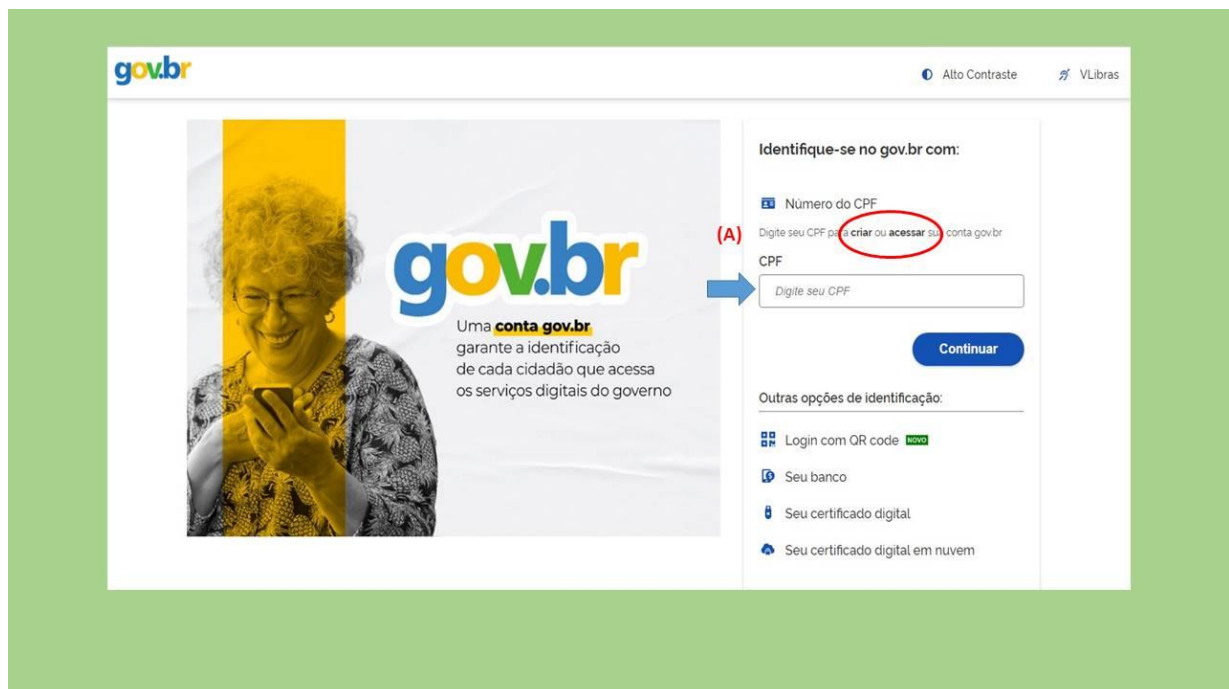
gov.br

Alto Contraste

VLibras

gov.br

Uma conta gov.br garante a identificação de cada cidadão que acessa os serviços digitais do governo

Identifique-se no gov.br com:

Número do CPF

(A)

Digite seu CPF para criar ou acessar sua conta gov.br

CPF

Digite seu CPF

Continuar

Outras opções de identificação:

Login com QR code NOVO

Seu banco

Seu certificado digital

Seu certificado digital em nuvem